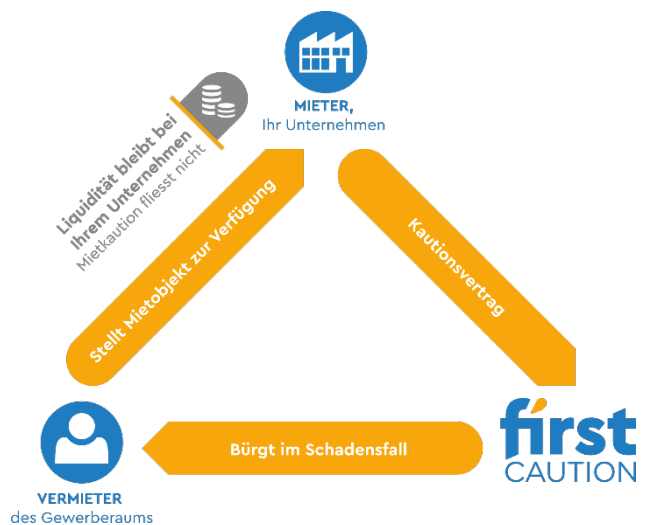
MIETER,
Ihr Unternehmen

Liquidität bleibt bei Ihrem Unternehmen
Mietkaution fliesst nicht

Stellt Mietobjekt zur Verfügung

Kautionsvertrag

Bürgt im Schadensfall

VERMIETER
des Gewerberaums

first
CAUTION